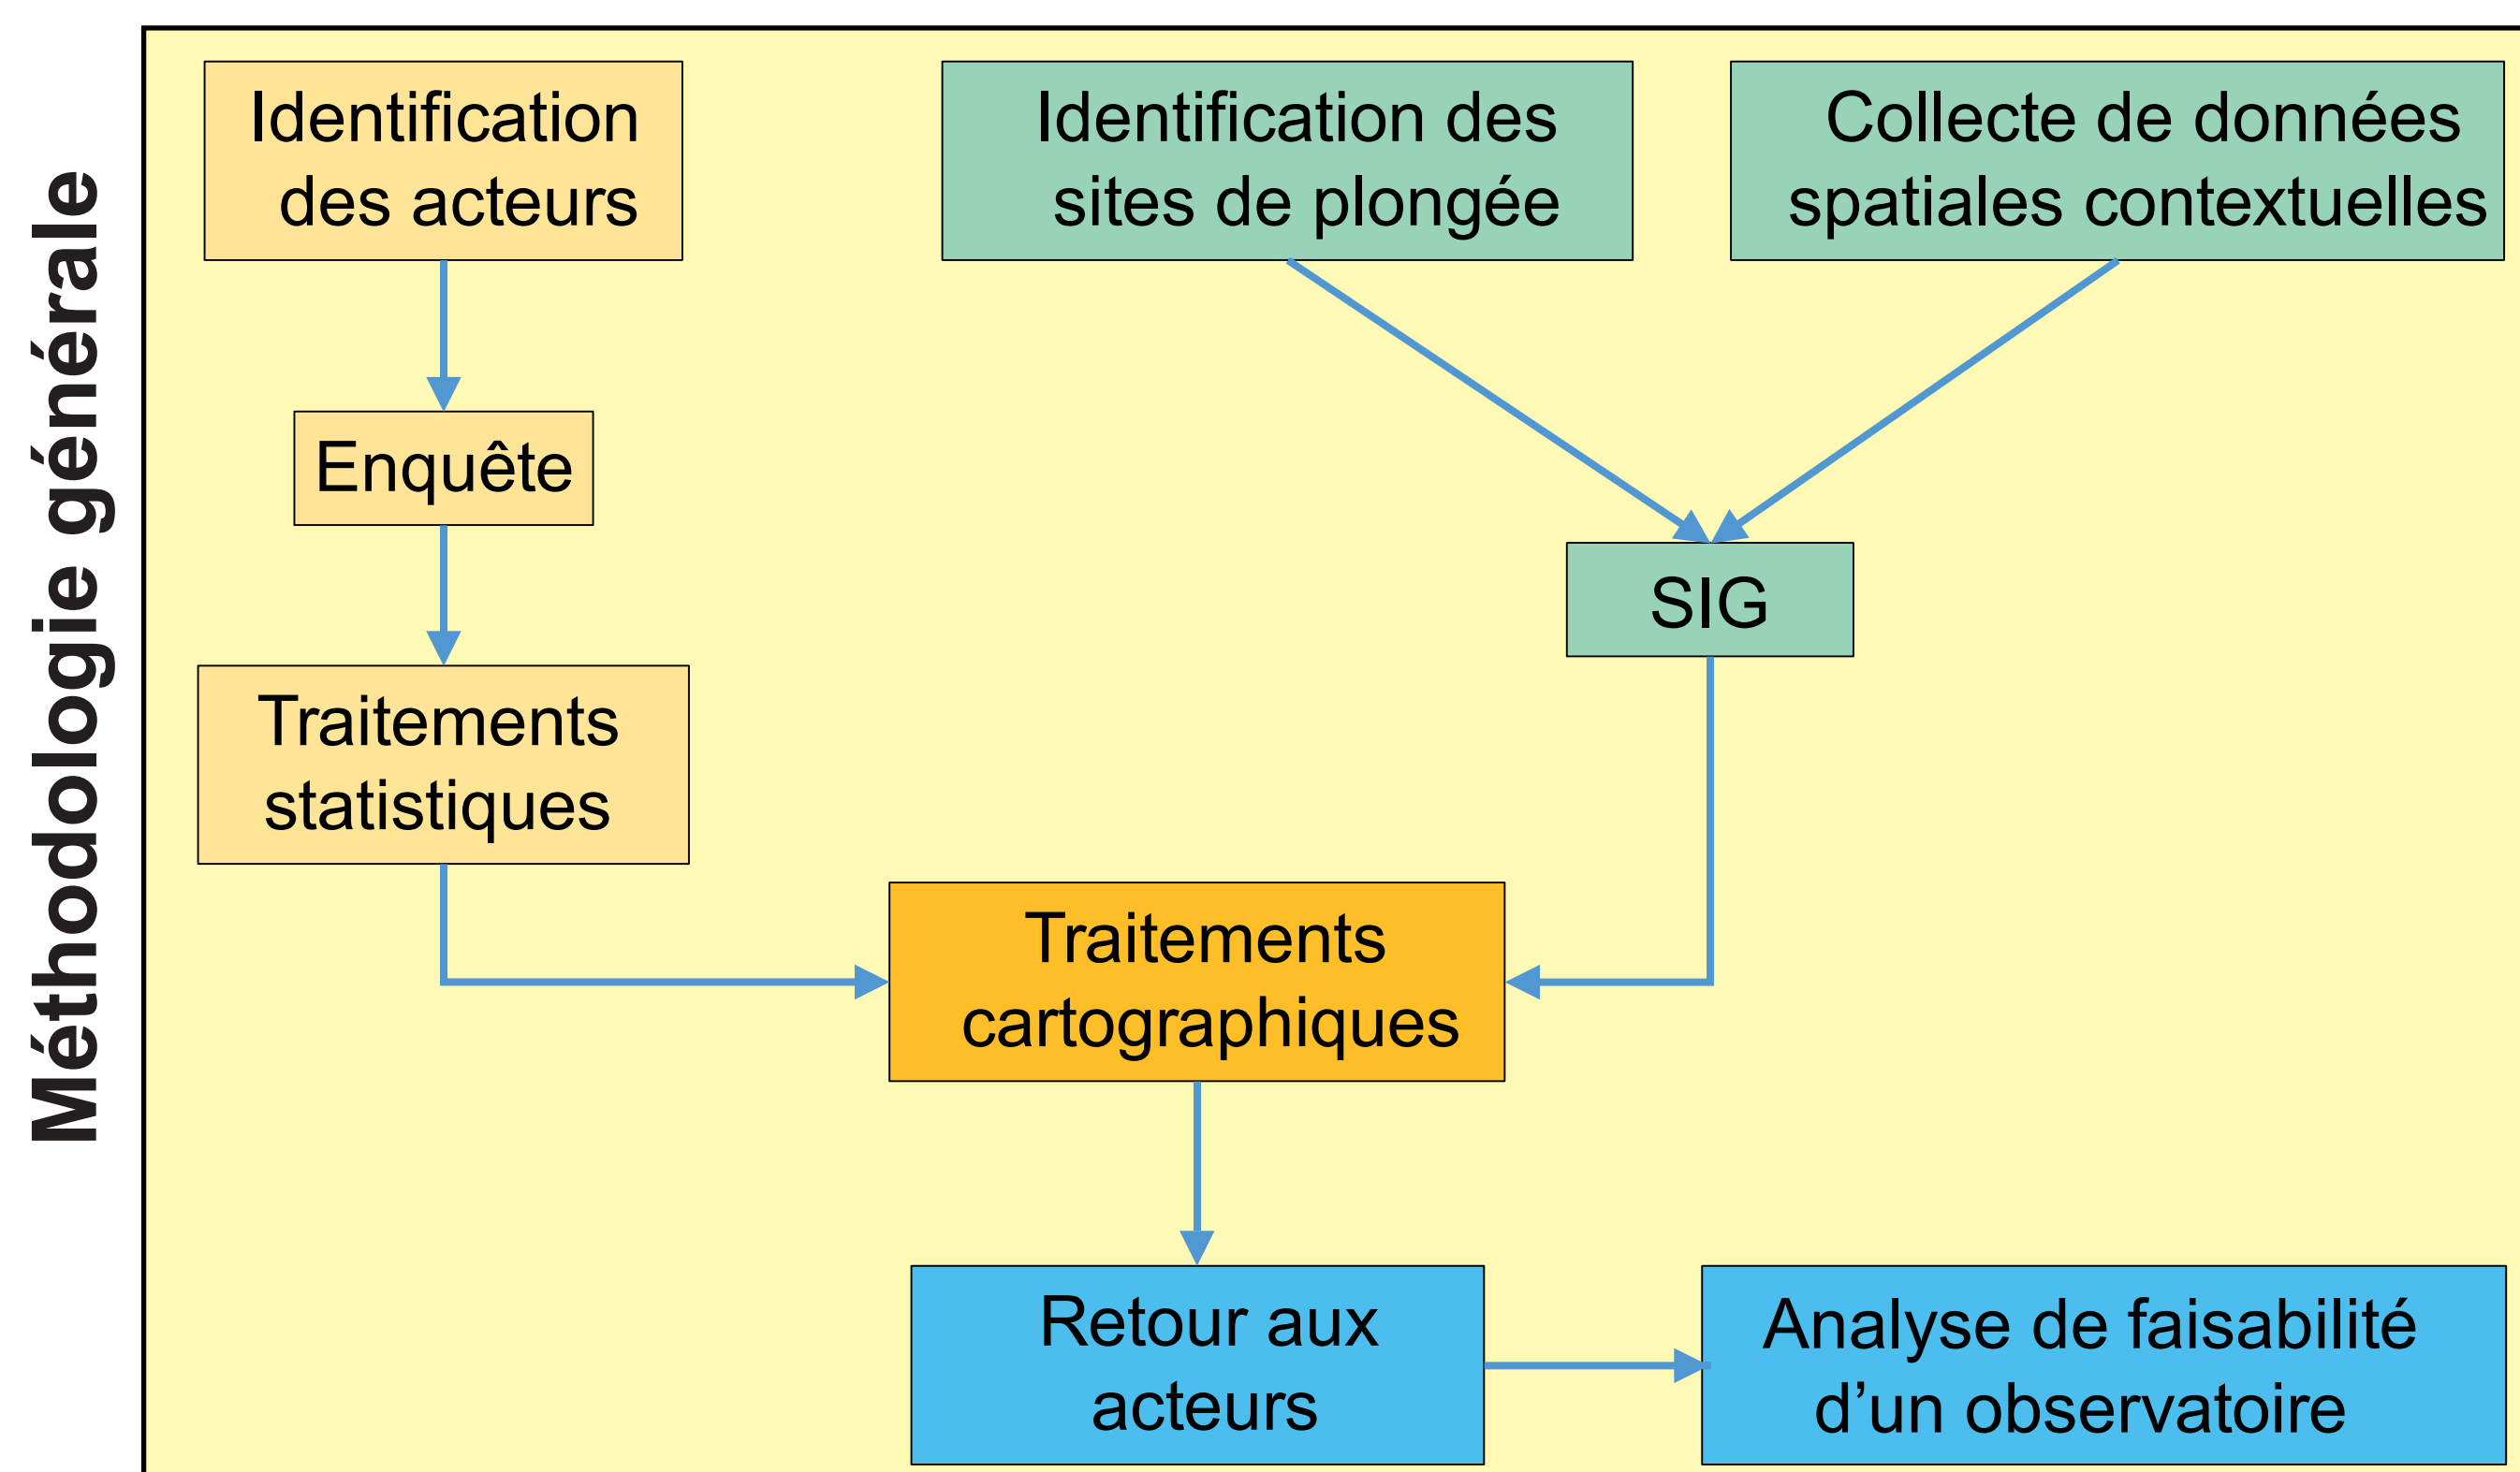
Méthodologie générale

Identification des acteurs

Identification des sites de plongée

Collecte de données spatiales contextuelles

Enquête

SIG

Traitements statistiques

Traitements cartographiques

Retour aux acteurs

Analyse de faisabilité d’un observatoire